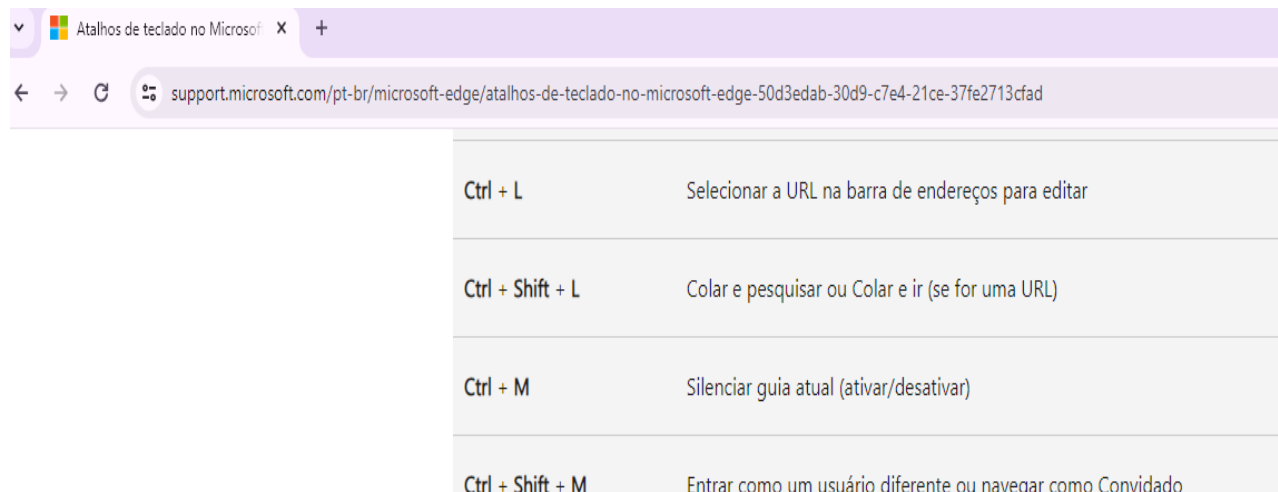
Atalhos de teclado no Microsof ×
+

support.microsoft.com/pt-br/microsoft-edge/atalhos-de-teclado-no-microsoft-edge-50d3edab-30d9-c7e4-21ce-37fe2713cfad

| | |
|---|---|
| Ctrl + L | Selecionar a URL na barra de endereços para editar |
| Ctrl + Shift + L | Colar e pesquisar ou Colar e ir (se for uma URL) |
| Ctrl + M | Silenciar guia atual (ativar/desativar) |
| Ctrl + Shift + M | Entrar como um usuário diferente ou navegar como Convidado |